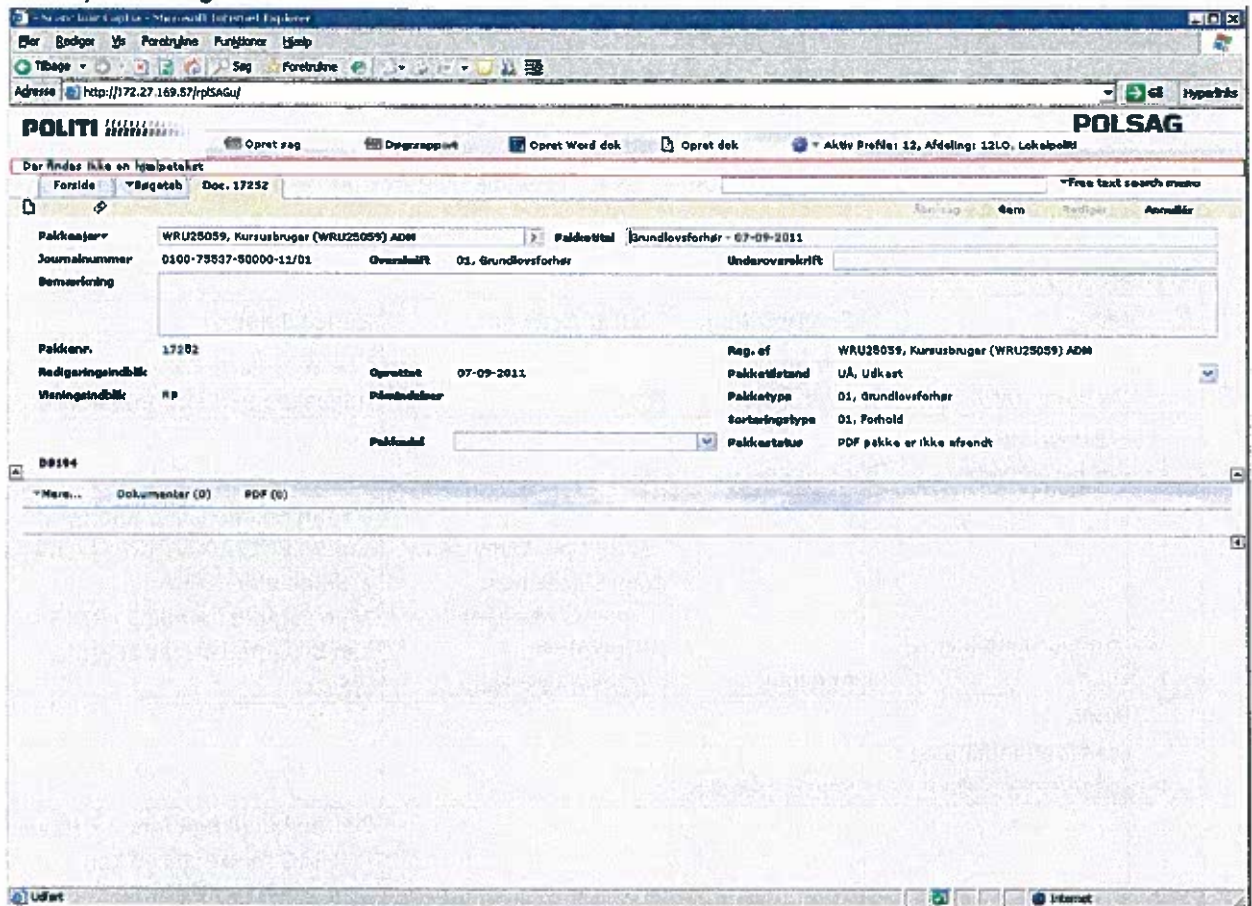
- Scanjour Captia - Microsoft Internet Explorer

Filer Rediger Vis Foretrukne Funktioner Hjælp

Tilbage Søg Foretrukne

Adresse http://172.27.169.57/rpISAGu/

Gå til Hyperlinks

POLITI

Opret sag Døgnrapport Opret Word dok Opret dok Aktiv Profile: 12, Afdeling: 12LO, Lokalpoliti

POLSAG

Der findes ikke en hjælpetekst

Forside Sagstab Doc. 17252

Free text search menu

Åben sag Gem Rediger Annullér

Pakkeansvar WRU25059, Kursusbruger (WRU25059) ADM Pakketitel Grundlovsforhør - 07-09-2011

Journalnummer 0100-75537-50000-11/01 Overskrift 01. Grundlovsforhør Underoverskrift

Bemærkning

Pakkenr. 17252 Reg. af WRU25059, Kursusbruger (WRU25059) ADM

Redigeringsindblik Oprettet 07-09-2011 Pakketilstand UÅ, Udkast

Visningsindblik RP Påmindelser Pakketype 01, Grundlovsforhør

Sorteringstype 01, Forhold

Pakkeud Pakkestatus PDF pakke er ikke afsendt

D8194

Mere... Dokumenter (0) PDF (0)

Udført Internet